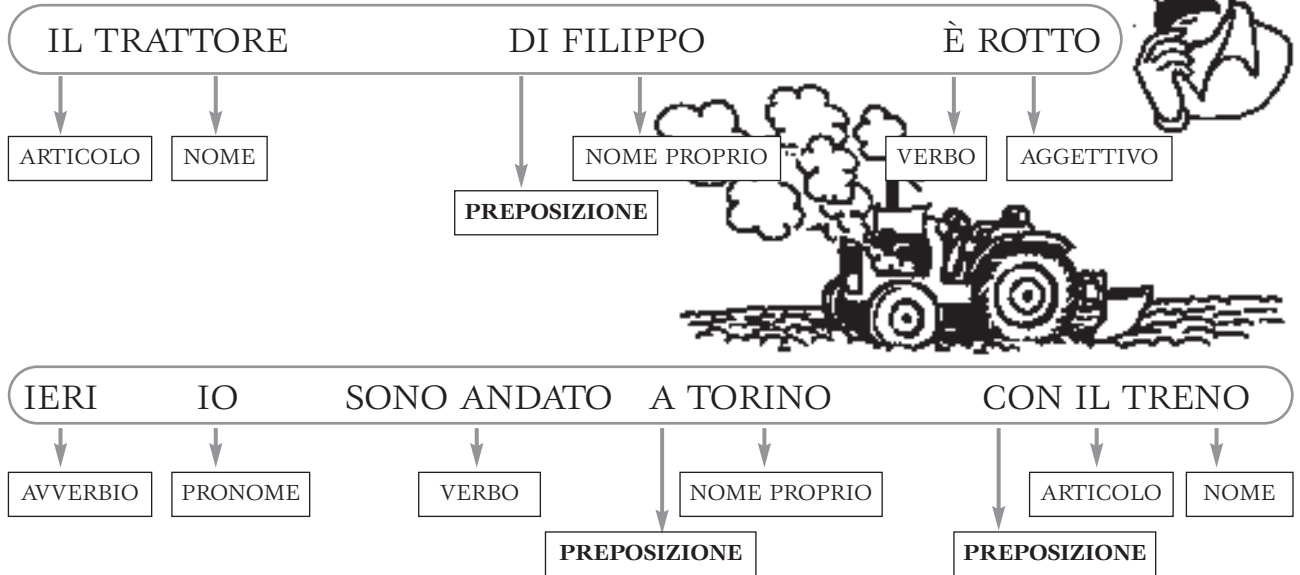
IL TRATTORE DI FILIPPO È ROTTO

ARTICOLO NOME PREPOSIZIONE NOME PROPRIO VERBO AGGETTIVO

IERI IO SONO ANDATO A TORINO CON IL TRENO

AVVERBIO PRONOME VERBO PREPOSIZIONE NOME PROPRIO PREPOSIZIONE ARTICOLO NOME